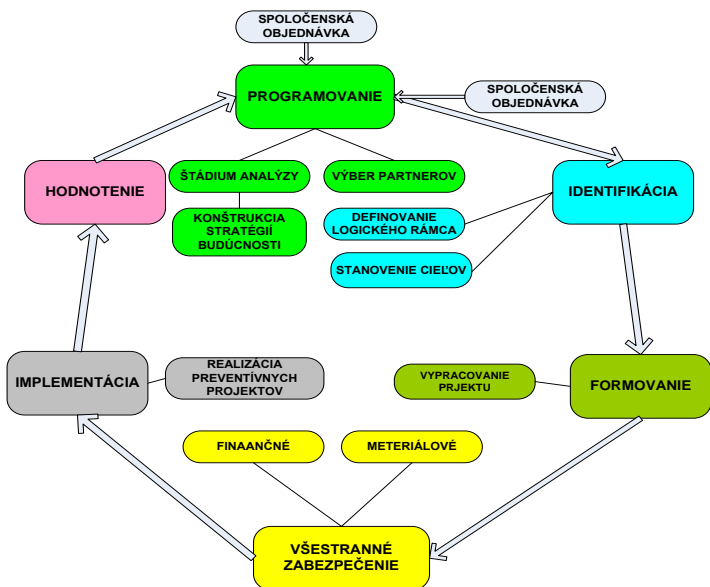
SPOLOČENSKÁ OBJEDNÁVKA

PROGRAMOVANIE

SPOLOČENSKÁ OBJEDNÁVKA

HODNOTENIE

ŠTÁDIUM ANALÝZY

VÝBER PARTNEROV

IDENTIFIKÁCIA

KONŠTRUKCIA STRATÉGIÍ BUDÚCNOSTI

DEFINOVANIE LOGICKÉHO RÁMCA

STANOVENIE CIEĽOV

IMPLEMENTÁCIA

REALIZÁCIA PREVENTÍVNYCH PROJEKTOV

VYPRACOVANIE PRJEKTU

FORMOVANIE

FINAANČNÉ

METERIÁLOVÉ

VŠESTRANNÉ ZABEZPEČENIE